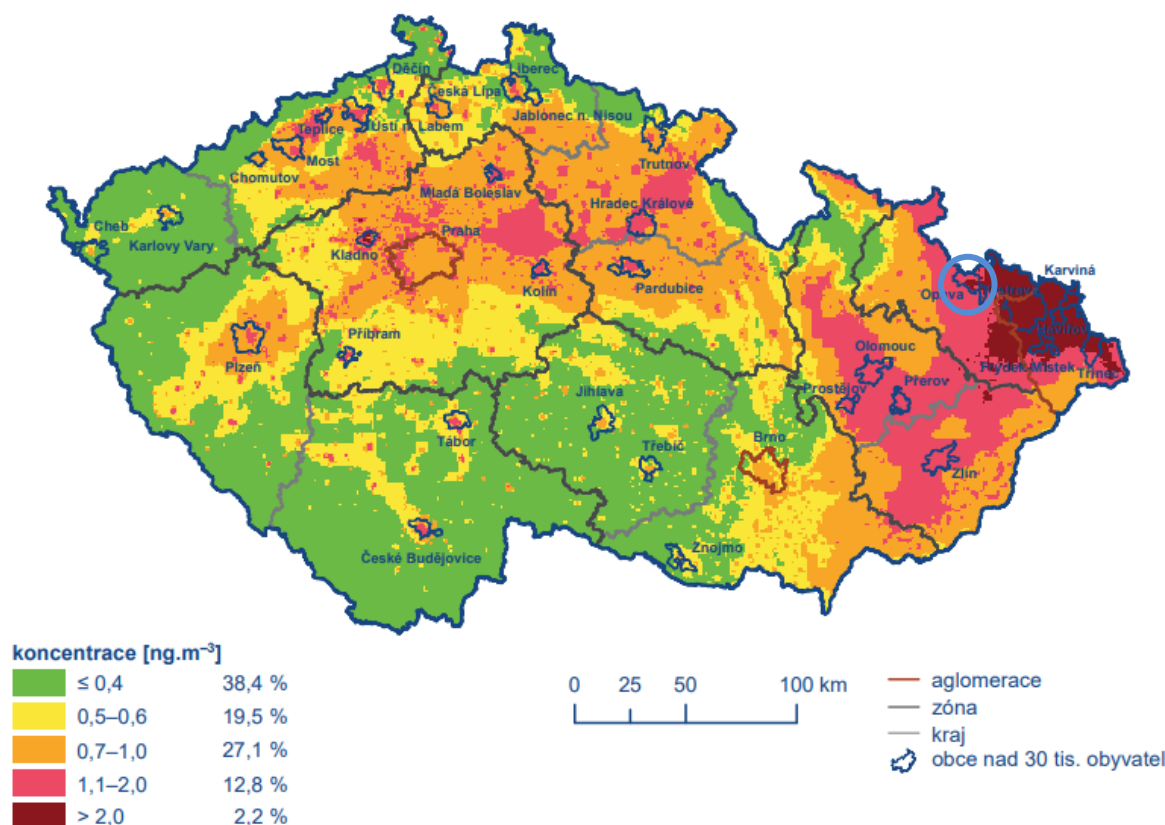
Děčín
Liberec
Česká Lípa
Jablonec n. Nisou
Teplice
Ústí n. Labem
Most
Trutnov
Chomutov
Mladá Boleslav
Hradec Králové
Cheb
Karlovy Vary
Kladno
Praha
Karviná
Kolín
Pardubice
Opava
Ostrava
Havířov
Příbram
Olomouc
Frýdek-Místek
Plzeň
Třinec
Prostějov
Přerov
Jihlava
Tábor
Třebíč
Brno
Zlín
České Budějovice
Znojmo

koncentrace [ng.m$^{-3}$]
| | |
|---|---|
| ≤ 0,4 | 38,4 % |
| 0,5–0,6 | 19,5 % |
| 0,7–1,0 | 27,1 % |
| 1,1–2,0 | 12,8 % |
| > 2,0 | 2,2 % |

0 25 50 100 km

aglomerace
zóna
kraj
obce nad 30 tis. obyvatel